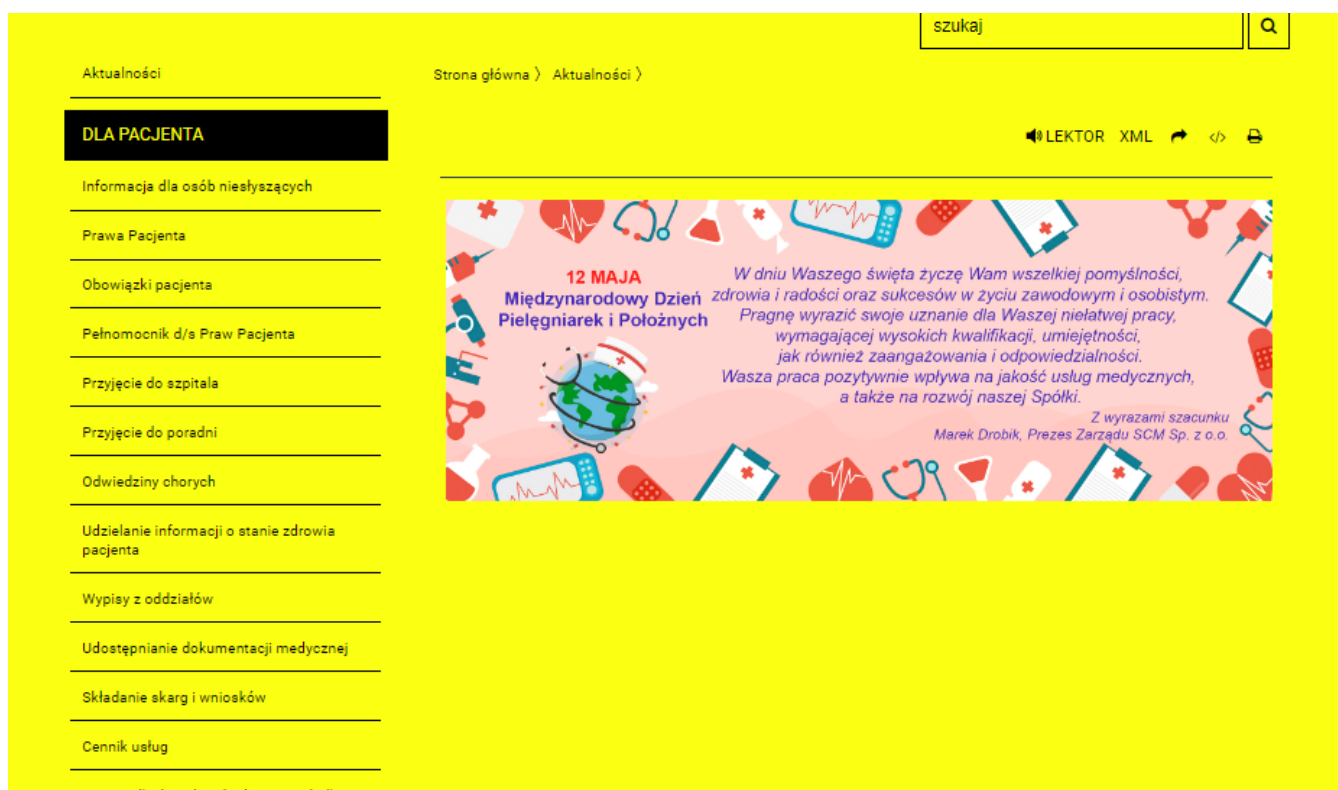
szukaj

Aktualności

Strona główna 〉 Aktualności 〉

DLA PACJENTA

LEKTOR XML

Informacja dla osób niesłyszących

Prawa Pacjenta

Obowiązki pacjenta

Pełnomocnik d/s Praw Pacjenta

Przyjęcie do szpitala

Przyjęcie do poradni

Odwiedziny chorych

Udzielanie informacji o stanie zdrowia pacjenta

Wypisy z oddziałów

Udostępnianie dokumentacji medycznej

Składanie skarg i wniosków

Cennik usług

12 MAJA
Międzynarodowy Dzień Pielęgniarek i Położnych

W dniu Waszego święta życzę Wam wszelkiej pomyślności, zdrowia i radości oraz sukcesów w życiu zawodowym i osobistym. Pragnę wyrazić swoje uznanie dla Waszej niełatwej pracy, wymagającej wysokich kwalifikacji, umiejętności, jak również zaangażowania i odpowiedzialności. Wasza praca pozytywnie wpływa na jakość usług medycznych, a także na rozwój naszej Spółki.

Z wyrazami szacunku
Marek Drobik, Prezes Zarządu SCM Sp. z o.o.